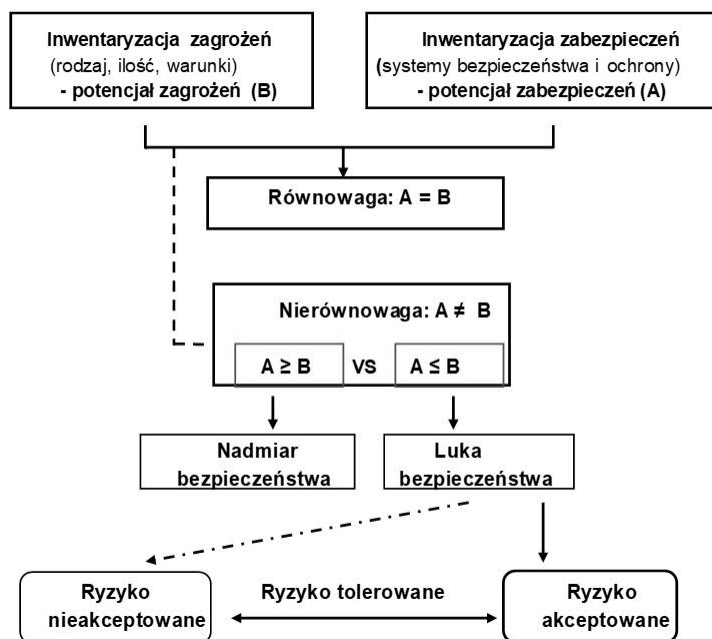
Inwentaryzacja zagrożeń
(rodzaj, ilość, warunki)
- potencjał zagrożeń (B)

Inwentaryzacja zabezpieczeń
(systemy bezpieczeństwa i ochrony)
- potencjał zabezpieczeń (A)

Równowaga: A = B

Nierównowaga: A ≠ B

A ≥ B VS A ≤ B

Nadmiar bezpieczeństwa

Luka bezpieczeństwa

Ryzyko nieakceptowane

Ryzyko tolerowane

Ryzyko akceptowane